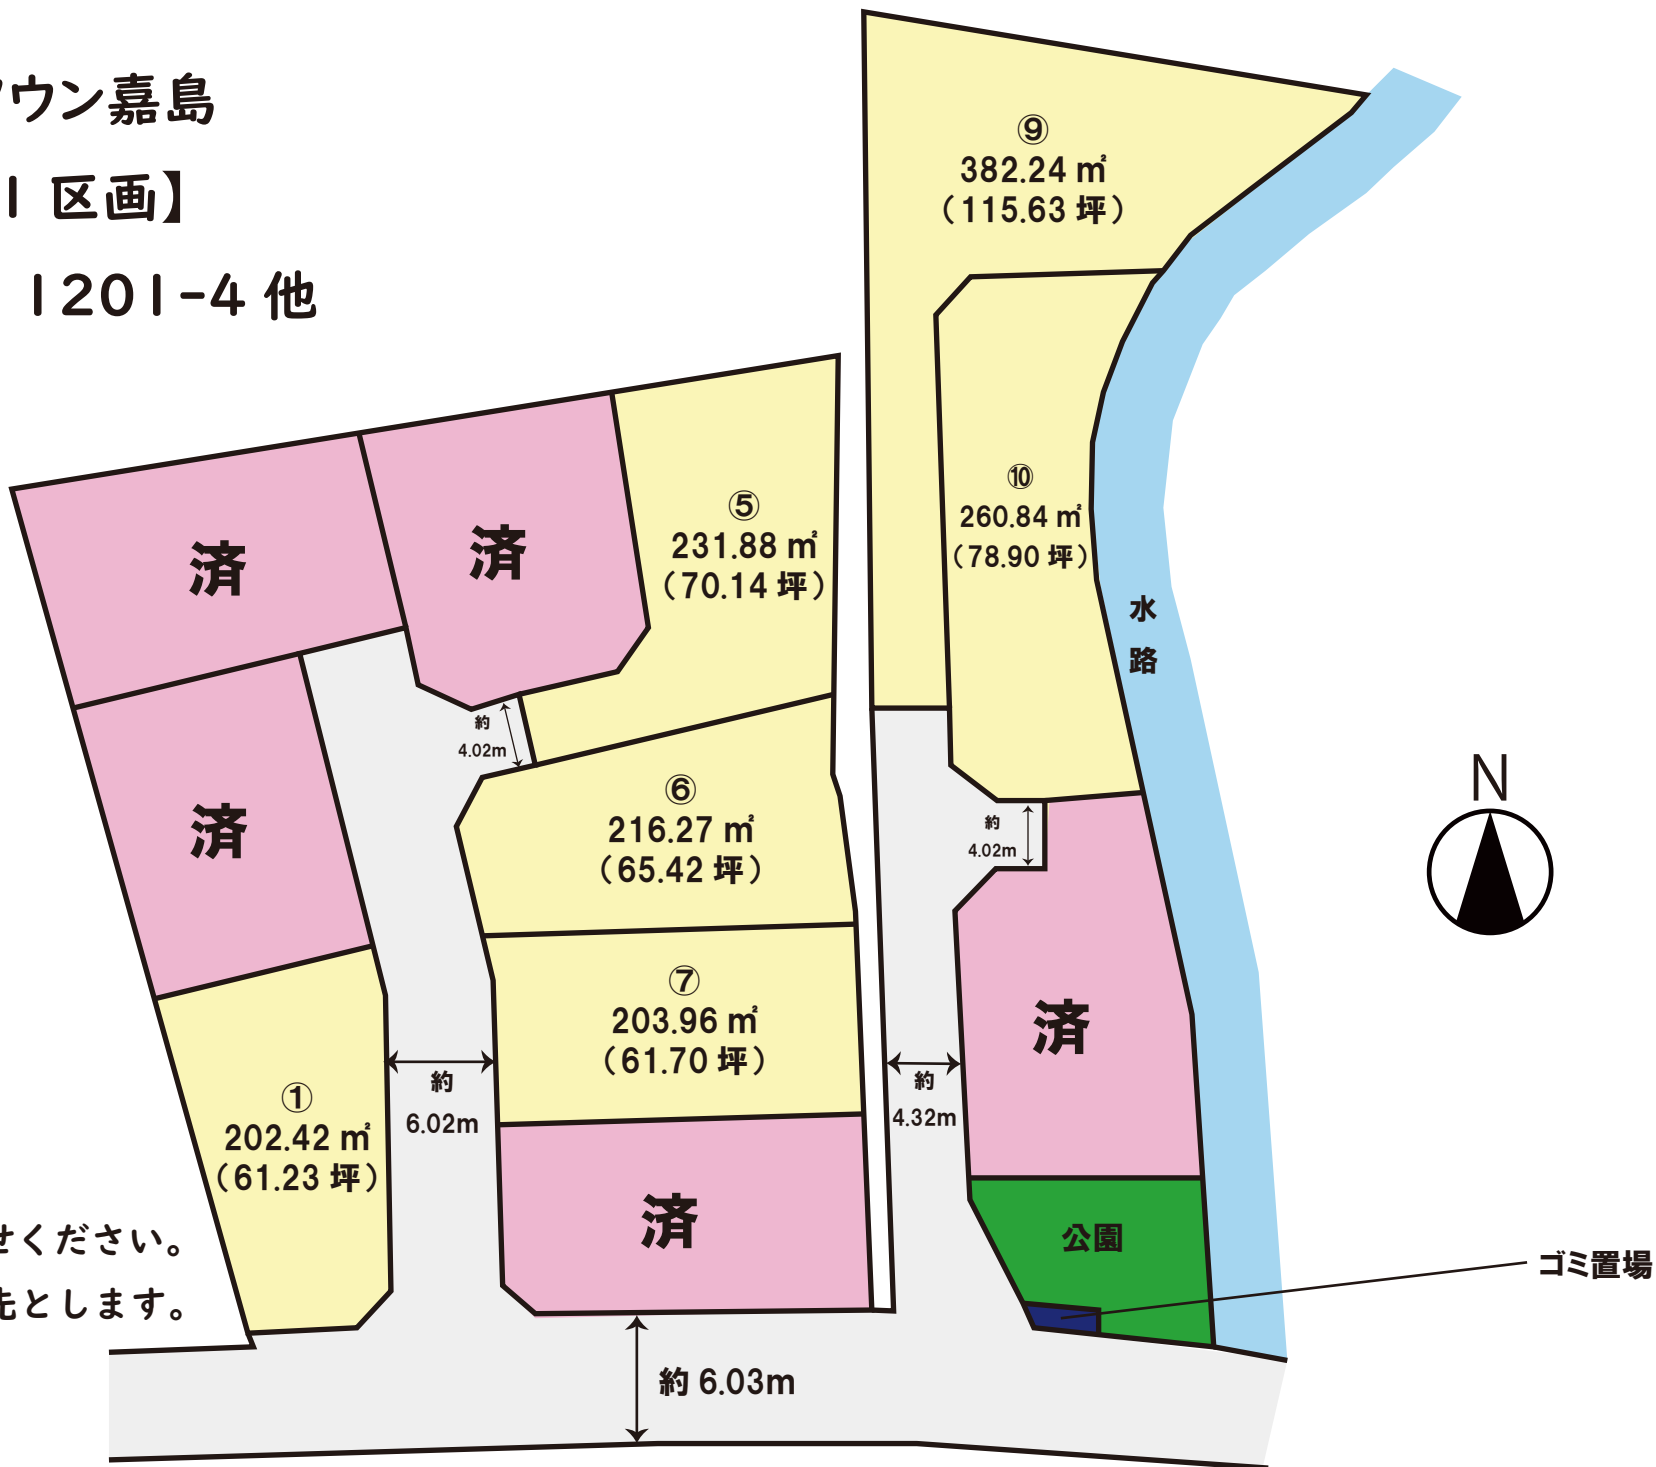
ウン嘉島
1 区画】
1201-4 他

済

済

⑤
231.88 ㎡
(70.14 坪)

⑨
382.24 ㎡
(115.63 坪)

⑩
260.84 ㎡
(78.90 坪)

水
路

N

済

約
4.02m

⑥
216.27 ㎡
(65.42 坪)

約
4.02m

⑦
203.96 ㎡
(61.70 坪)

済

約
6.02m

約
4.32m

①
202.42 ㎡
(61.23 坪)

済

済

公園

ゴミ置場

せください。
先とします。

約 6.03m